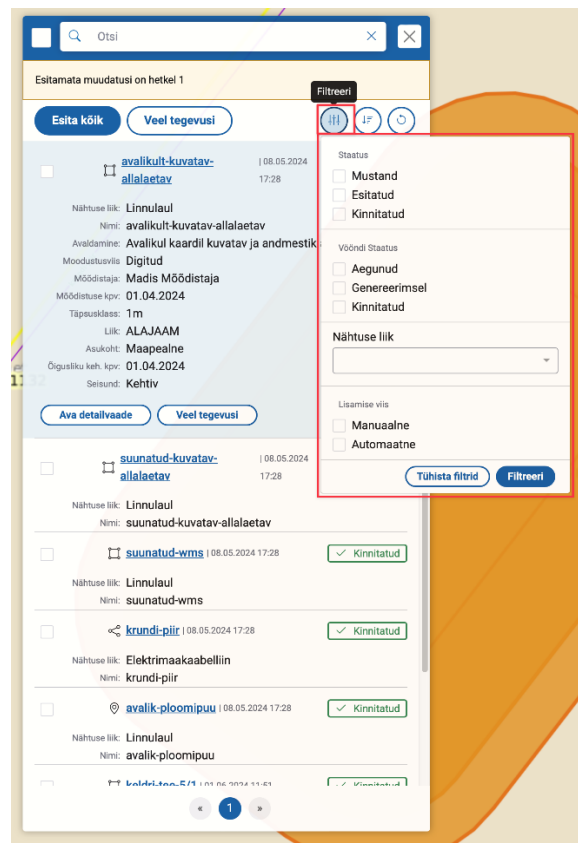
Otsi

Esitamata muudatusi on hetkel 1

Filtreeri

Esita kõik
Veel tegevusi

avalikult-kuvatav-allalaetav | 08.05.2024 17:28

Nähtuse liik: Linnulaul
Nimi: avalikult-kuvatav-allalaetav
Avaldamine: Avalikul kaardil kuvatav ja andmestik
Moodustusviis: Digitud
Mõõdistaja: Madis Mõõdistaja
Mõõdistuse kpv: 01.04.2024
Täpsusklass: 1m
Liik: ALAJAAM
Asukoht: Maapealne
Õigusliku keh. kpv: 01.04.2024
Seisund: Kehtiv

Ava detailvaade
Veel tegevusi

suunatud-kuvatav-allalaetav | 08.05.2024 17:28

Nähtuse liik: Linnulaul
Nimi: suunatud-kuvatav-allalaetav

suunatud-wms | 08.05.2024 17:28
Kinnitatud
Nähtuse liik: Linnulaul
Nimi: suunatud-wms

krundi-piir | 08.05.2024 17:28
Kinnitatud
Nähtuse liik: Elektrimaakaabelliin
Nimi: krundi-piir

avalik-ploomipuu | 08.05.2024 17:28
Kinnitatud
Nähtuse liik: Linnulaul
Nimi: avalik-ploomipuu

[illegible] | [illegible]
Kinnitatud

« 1 »

Staatus
Mustand
Esitatud
Kinnitatud

Vööndi Staatus
Aegunud
Genereerimsel
Kinnitatud

Nähtuse liik

Lisamise viis
Manuaalne
Automaatne

Tühista filtrid
Filtreeri

1132